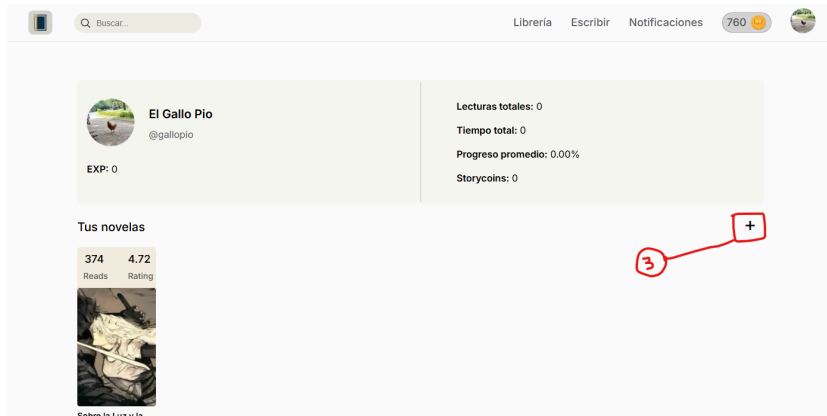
Buscar...

Librería Escribir Notificaciones 760

El Gallo Pio
@gallopio

EXP: 0

Lecturas totales: 0
Tiempo total: 0
Progreso promedio: 0.00%
Storycoins: 0

Tus novelas

+

3

374 Reads
4.72 Rating

Sobre la Luz y la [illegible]